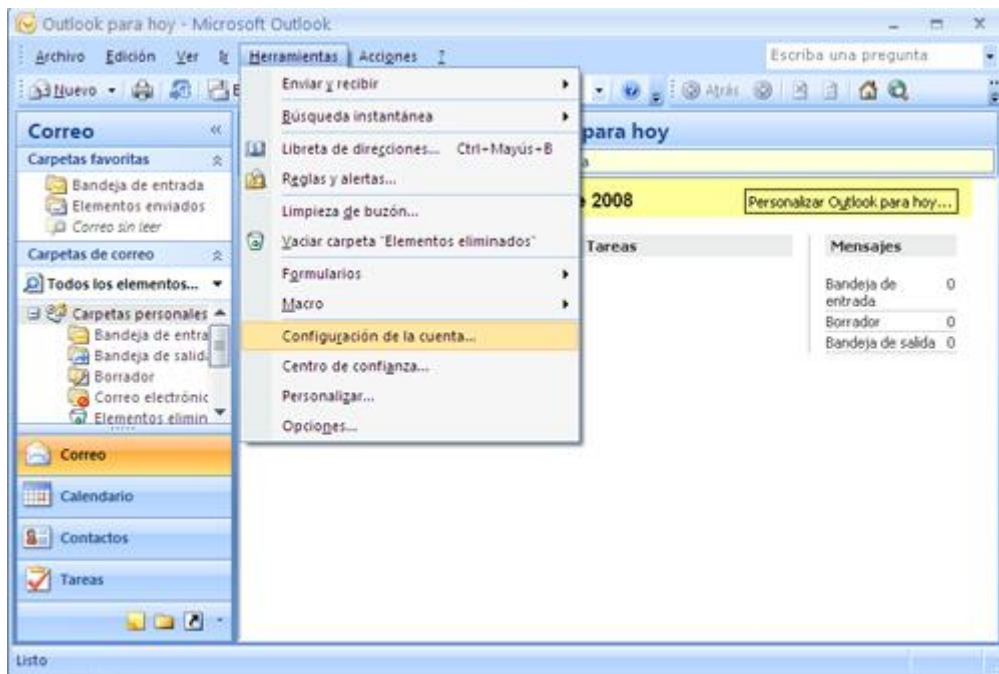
Outlook para hoy - Microsoft Outlook

Archivo Edición Ver Ir Herramientas Acciones ?

Escriba una pregunta

Nuevo

Atrás

Correo

Carpetas favoritas

Bandeja de entrada
Elementos enviados
Correo sin leer

Carpetas de correo

Todos los elementos...

Carpetas personales
Bandeja de entra
Bandeja de salid
Borrador
Correo electrónic
Elementos elimin

Correo

Calendario

Contactos

Tareas

Enviar y recibir
Búsqueda instantánea
Libreta de direcciones... Ctrl+Mayús+B
Reglas y alertas...
Limpieza de buzón...
Vaciar carpeta "Elementos eliminados"
Formularios
Macro
Configuración de la cuenta...
Centro de confianza...
Personalizar...
Opciones...

para hoy

2008

Personalizar Outlook para hoy...

Tareas

Mensajes

| Bandeja de entrada | 0 |
|---|---|
| Borrador | 0 |
| Bandeja de salida | 0 |

Listo